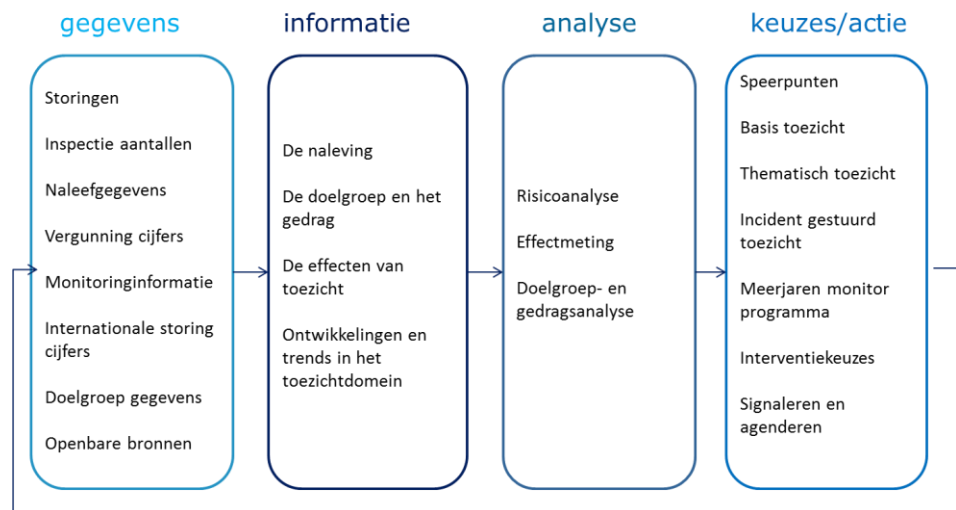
gegevens

Storingen

Inspectie aantallen

Naleefgegevens

Vergunning cijfers

Monitoringinformatie

Internationale storing cijfers

Doelgroep gegevens

Openbare bronnen

informatie

De naleving

De doelgroep en het gedrag

De effecten van toezicht

Ontwikkelingen en trends in het toezichtdomein

analyse

Risicoanalyse

Effectmeting

Doelgroep- en gedragsanalyse

keuzes/actie

Speerpunten

Basis toezicht

Thematisch toezicht

Incident gestuurd toezicht

Meerjaren monitor programma

Interventiekeuzes

Signaleren en agenderen